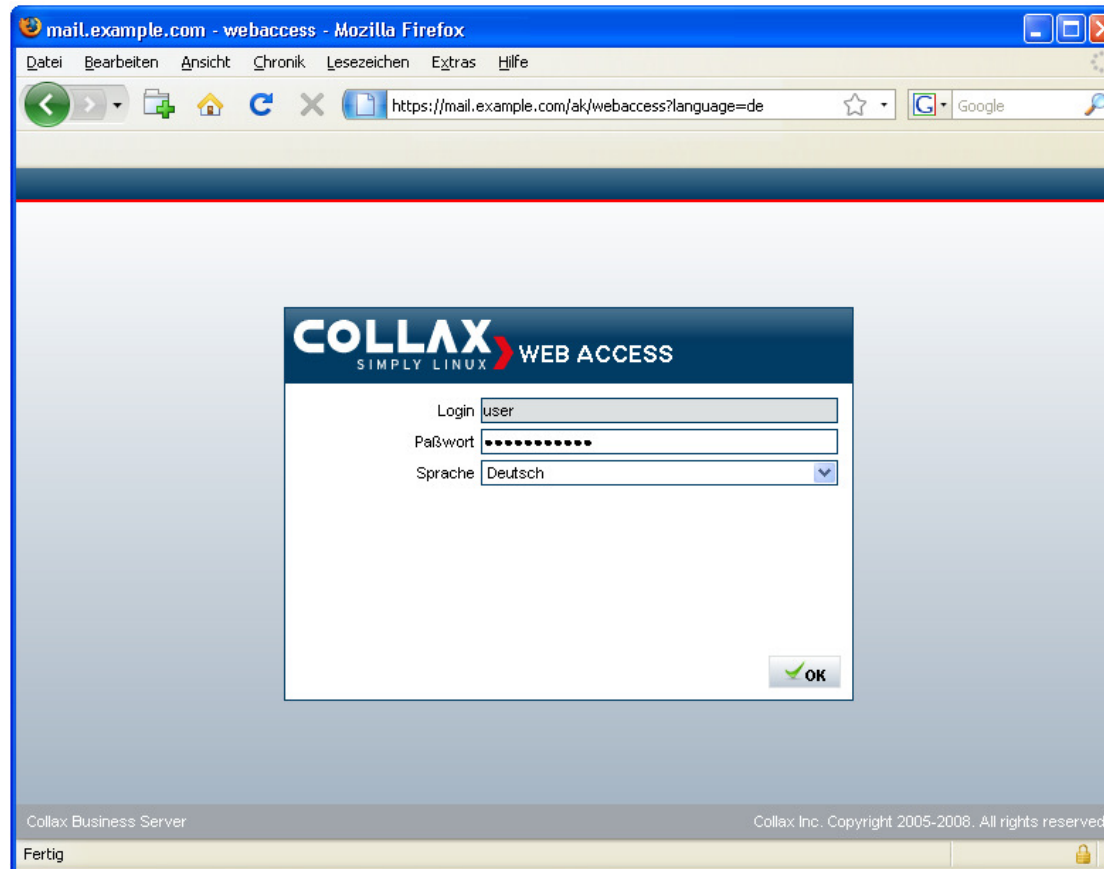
mail.example.com - webaccess - Mozilla Firefox

Datei Bearbeiten Ansicht Chronik Lesezeichen Extras Hilfe

https://mail.example.com/ak/webaccess?language=de

Google

COLLAX SIMPLY LINUX WEB ACCESS

Login user
Paßwort ●●●●●●●●●●●
Sprache Deutsch

OK

Collax Business Server

Collax Inc. Copyright 2005-2008. All rights reserved

Fertig